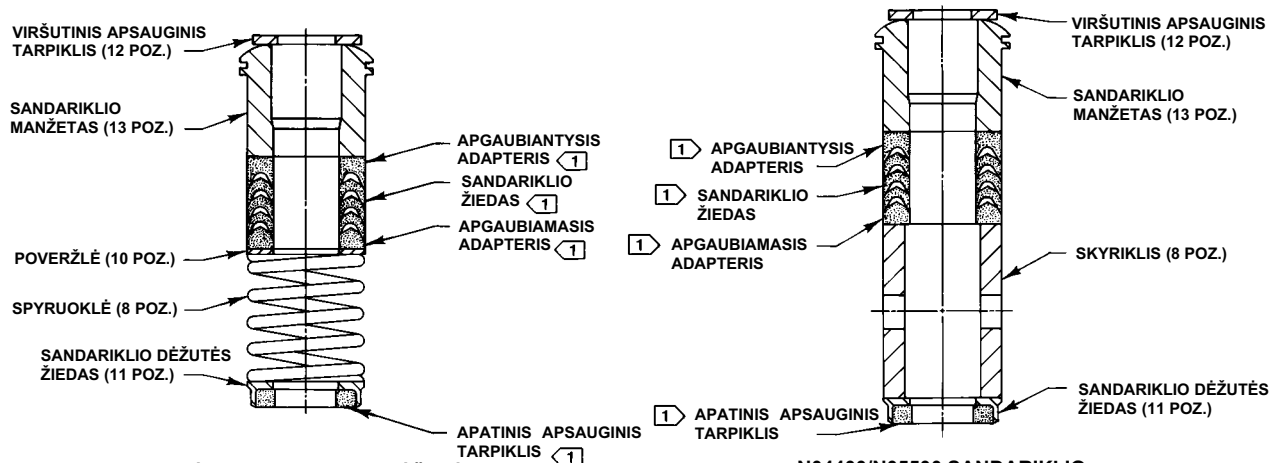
VIRŠUTINIS APSAUGINIS TARPIKLIS (12 POZ.)

SANDARIKLIO MANŽETAS (13 POZ.)

APGAUBIANTYSIS ADAPTERIS 1

SANDARIKLIO ŽIEDAS 1

APGAUBIAMASIS ADAPTERIS 1

POVERŽLĖ (10 POZ.)

SPYRUOKLĖ (8 POZ.)

SANDARIKLIO DĖŽUTĖS ŽIEDAS (11 POZ.)

APATINIS APSAUGINIS TARPIKLIS 1

VIRŠUTINIS APSAUGINIS TARPIKLIS (12 POZ.)

SANDARIKLIO MANŽETAS (13 POZ.)

1 APGAUBIANTYSIS ADAPTERIS

1 SANDARIKLIO ŽIEDAS

1 APGAUBIAMASIS ADAPTERIS

SKYRIKLIS (8 POZ.)

SANDARIKLIO DĖŽUTĖS ŽIEDAS (11 POZ.)

1 APATINIS APSAUGINIS TARPIKLIS

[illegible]

N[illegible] SANDARIKLIO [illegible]